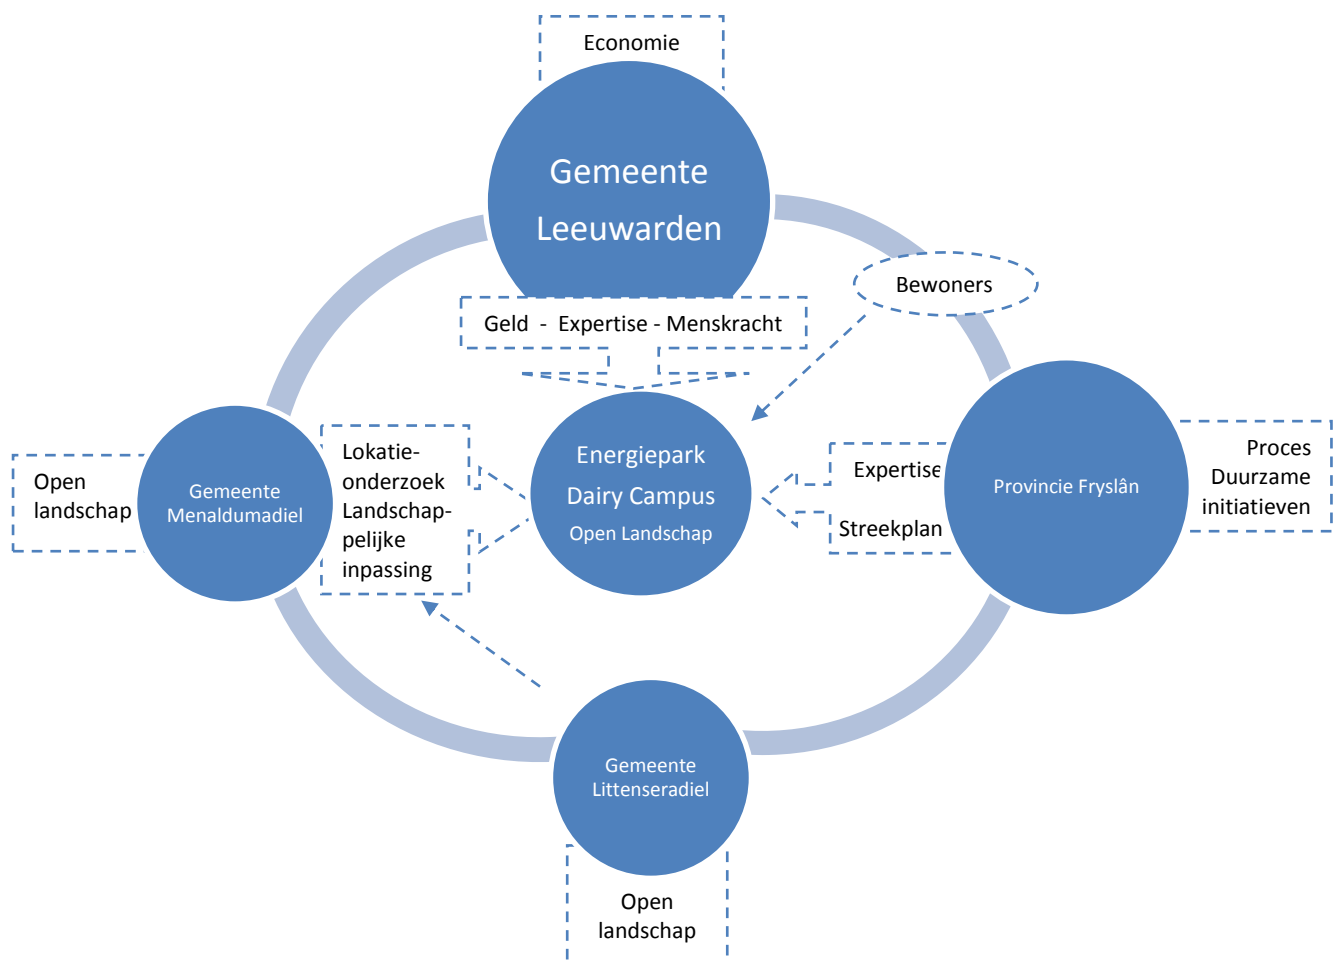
Economie

Gemeente Leeuwarden

Bewoners

Geld - Expertise - Menskracht

Open landschap

Gemeente Menaldumadiel

Lokatie-onderzoek Landschap-pelijke inpassing

Energiepark Dairy Campus Open Landschap

Expertise

Streekplan

Provincie Fryslân

Proces Duurzame initiatieven

Gemeente Littenseradiel

Open landschap